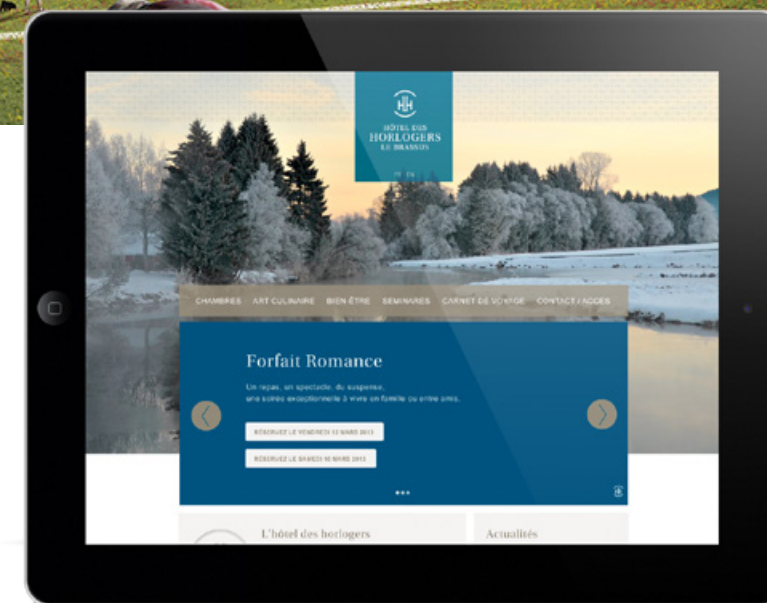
HH
HÔTEL DES
HORLOGERS
LE BRASSUS

FR EN

CHAMBRES ART CULINAIRE BIEN ÊTRE SEMINAIRES CARNET DE VOYAGE CONTACT / ACCES

Forfait Romance

Un repas, un spectacle, du suspense, une soirée exceptionnelle à vivre en famille ou entre amis.

RÉSERVEZ LE VENDREDI 12 MARS 2013

RÉSERVEZ LE SAMEDI 16 MARS 2013

L'hôtel des horlogers

Actualités